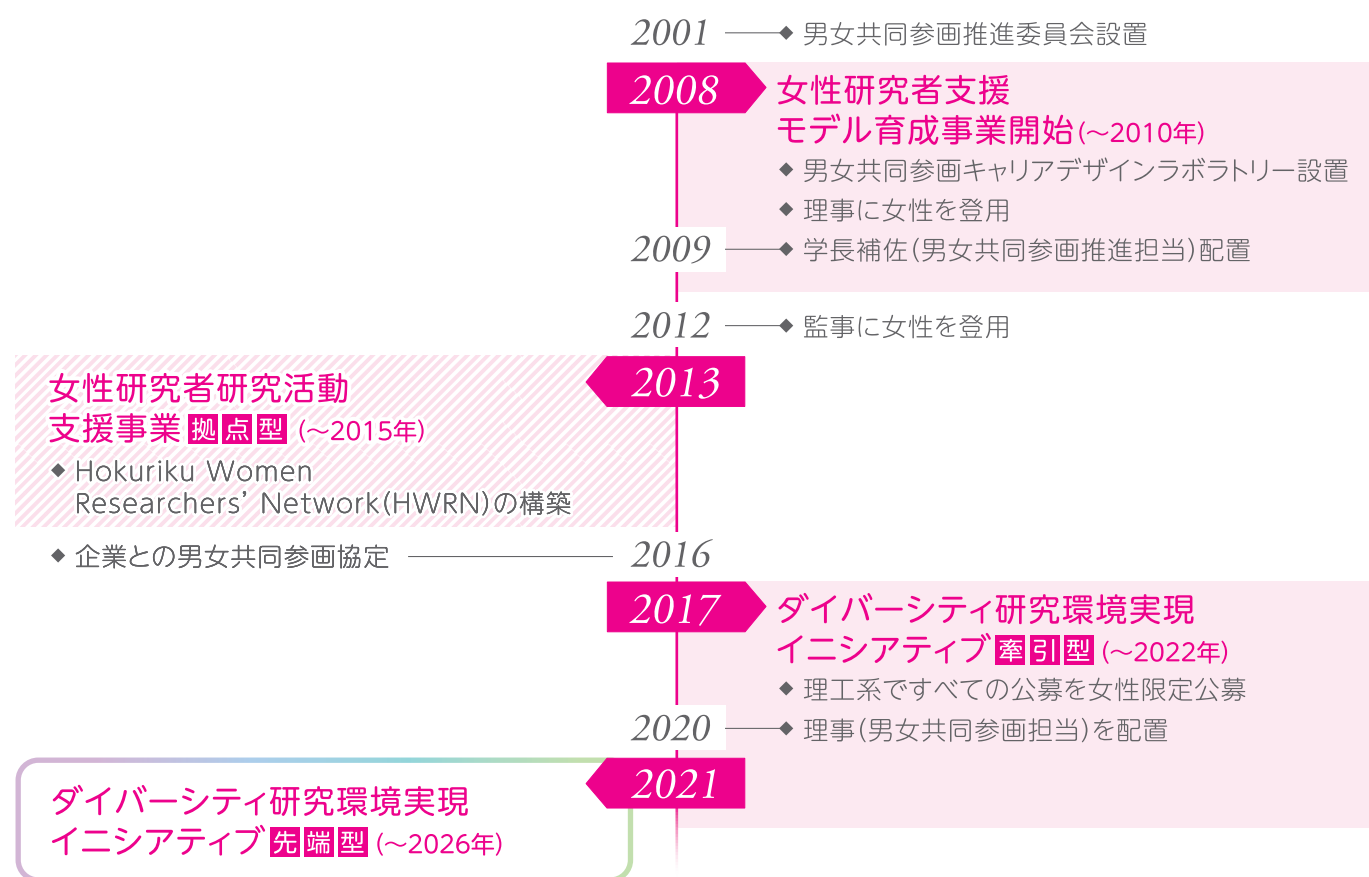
2001 ◆ 男女共同参画推進委員会設置

2008 女性研究者支援モデル育成事業開始(～2010年)

◆ 男女共同参画キャリアデザインラボラトリー設置

◆ 理事に女性を登用

2009 ◆ 学長補佐(男女共同参画推進担当)配置

2012 ◆ 監事に女性を登用

2013 女性研究者研究活動支援事業 拠点型 (～2015年)

◆ Hokuriku Women Researchers' Network(HWRN)の構築

2016 ◆ 企業との男女共同参画協定

2017 ダイバーシティ研究環境実現イニシアティブ 牽引型 (～2022年)

◆ 理工系ですべての公募を女性限定公募

2020 ◆ 理事(男女共同参画担当)を配置

2021 ダイバーシティ研究環境実現イニシアティブ 先端型 (～2026年)